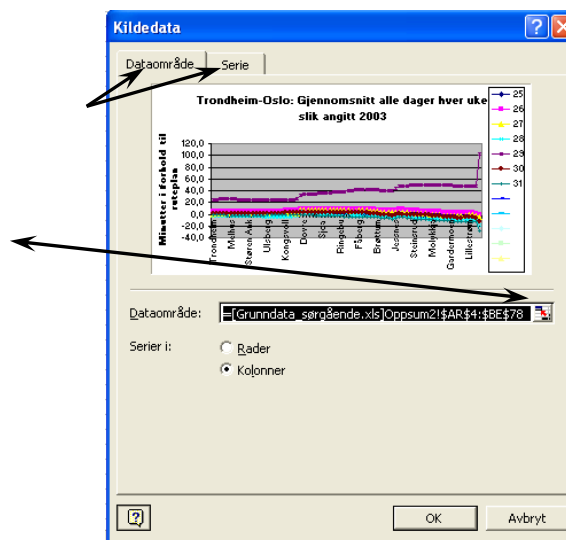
Kildedata

Dataområde | Serie

Trondheim-Oslo: Gjennomsnitt alle dager hver uke slik angitt 2003

Minutter i forhold til ruteplan

120,0
100,0
80,0
60,0
40,0
20,0
0,0
-20,0
-40,0

Trondheim
Melhus
Støren Auk
Ulsberg
Kongsvoll
Dovre
Sjoa
Ringebu
Fåberg
Brøttum
Jessnes
Steinsrud
Molekkja
Gardermoen
Lillestrøm

25
26
27
28
29
30
31

Dataområde: =[Grunndata_sørgående.xls]Oppsum2!$AR$4:$BE$78

Serier i:
Rader
Kolonner

OK
Avbryt